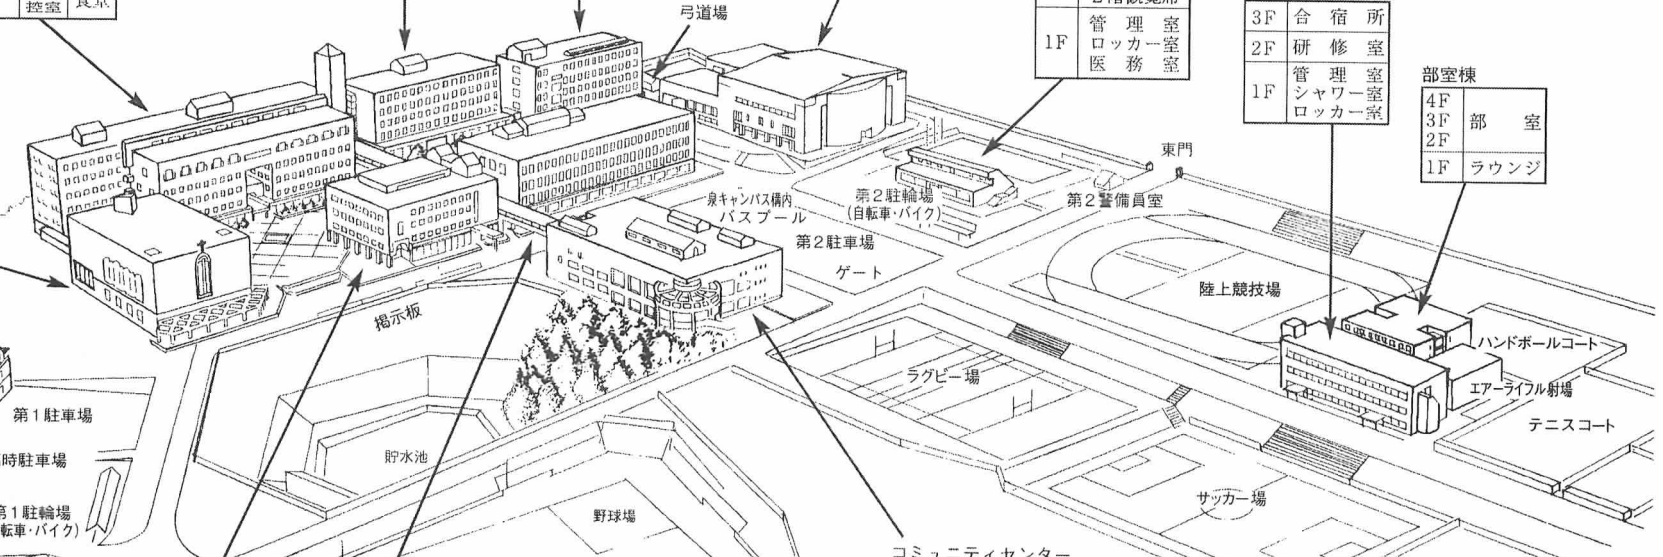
控室 | 食堂

弓道場

| | 2階観覧席 |
|---|---|
| 1F | 管理室 ロッカー室 医務室 |

| 3F | 合宿所 |
|---|---|
| 2F | 研修室 |
| 1F | 管理室 シャワー室 ロッカー室 |

部室棟

| 4F 3F 2F | 部室 |
|---|---|
| 1F | ラウンジ |

東門

泉キャンパス構内 バスプール

第2駐輪場 (自転車・バイク)

第2警備員室

第2駐車場

ゲート

陸上競技場

掲示板

ハンドボールコート

エアーライフル射場

テニスコート

ラグビー場

第1駐車場

時駐車場

第1駐輪場 転車・バイク)

貯水池

野球場

サッカー場

コミュニティセンター